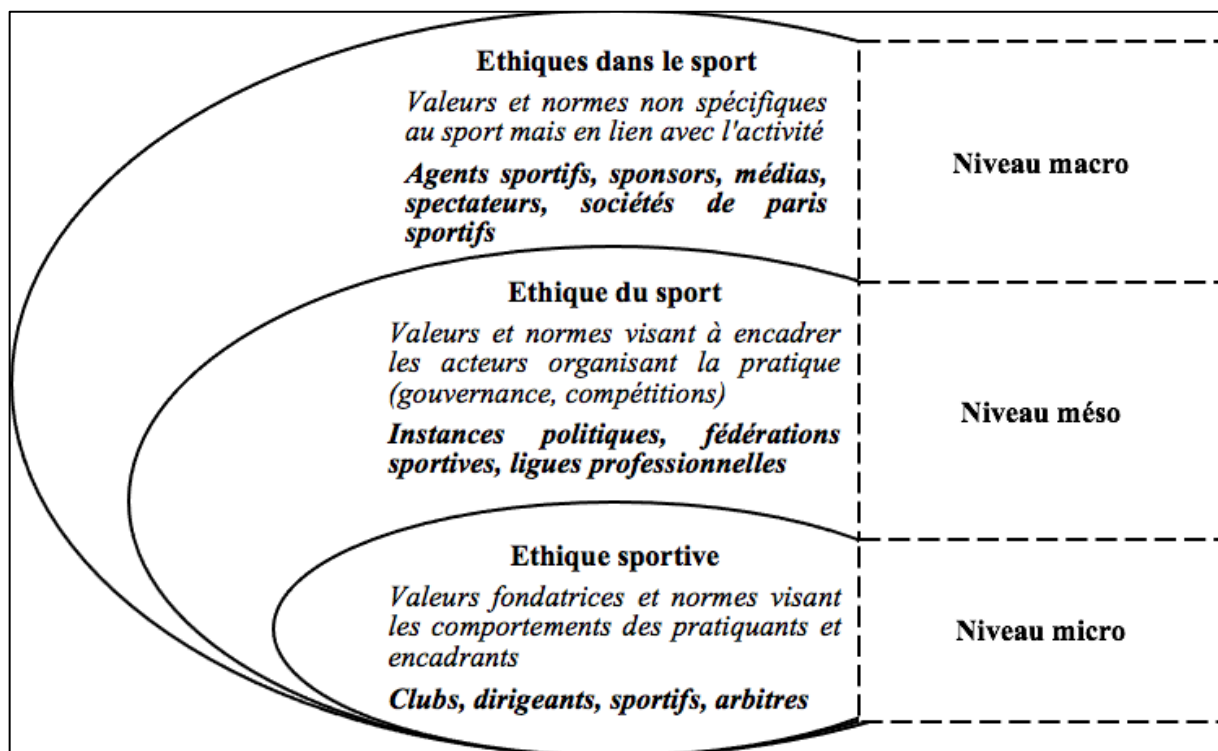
Ethiques dans le sport

Valeurs et normes non spécifiques au sport mais en lien avec l'activité

Agents sportifs, sponsors, médias, spectateurs, sociétés de paris sportifs

Niveau macro

Ethique du sport

Valeurs et normes visant à encadrer les acteurs organisant la pratique (gouvernance, compétitions)

Instances politiques, fédérations sportives, ligues professionnelles

Niveau méso

Ethique sportive

Valeurs fondatrices et normes visant les comportements des pratiquants et encadrants

Clubs, dirigeants, sportifs, arbitres

Niveau micro